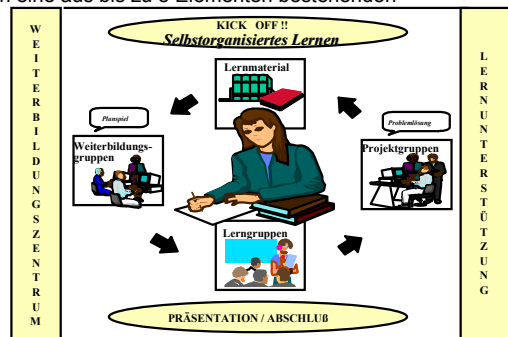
r eine aus bis zu 5 Elementen bestehenden

W E I T E R B I L D U N G S Z E N T R U M

KICK OFF !!
Selbstorganisiertes Lernen

Lernmaterial

Planspiel

Weiterbildungsgruppen

Problemlösung

Projektgruppen

Lerngruppen

PRÄSENTATION / ABSCHLUß

L E R N U N T E R S T Ü T Z U N G